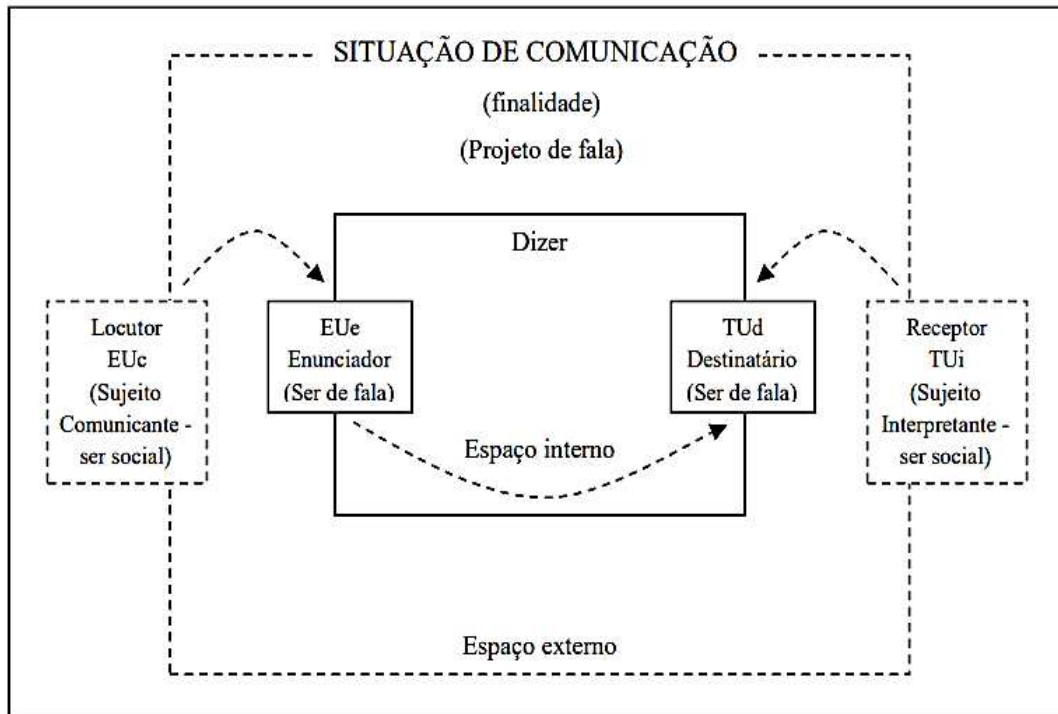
SITUAÇÃO DE COMUNICAÇÃO

(finalidade)

(Projeto de fala)

Dizer

Locutor
EUc
(Sujeito
Comunicante -
ser social)

EUe
Enunciador
(Ser de fala)

TUd
Destinatário
(Ser de fala)

Receptor
TUi
(Sujeito
Interpretante -
ser social)

Espaço interno

Espaço externo